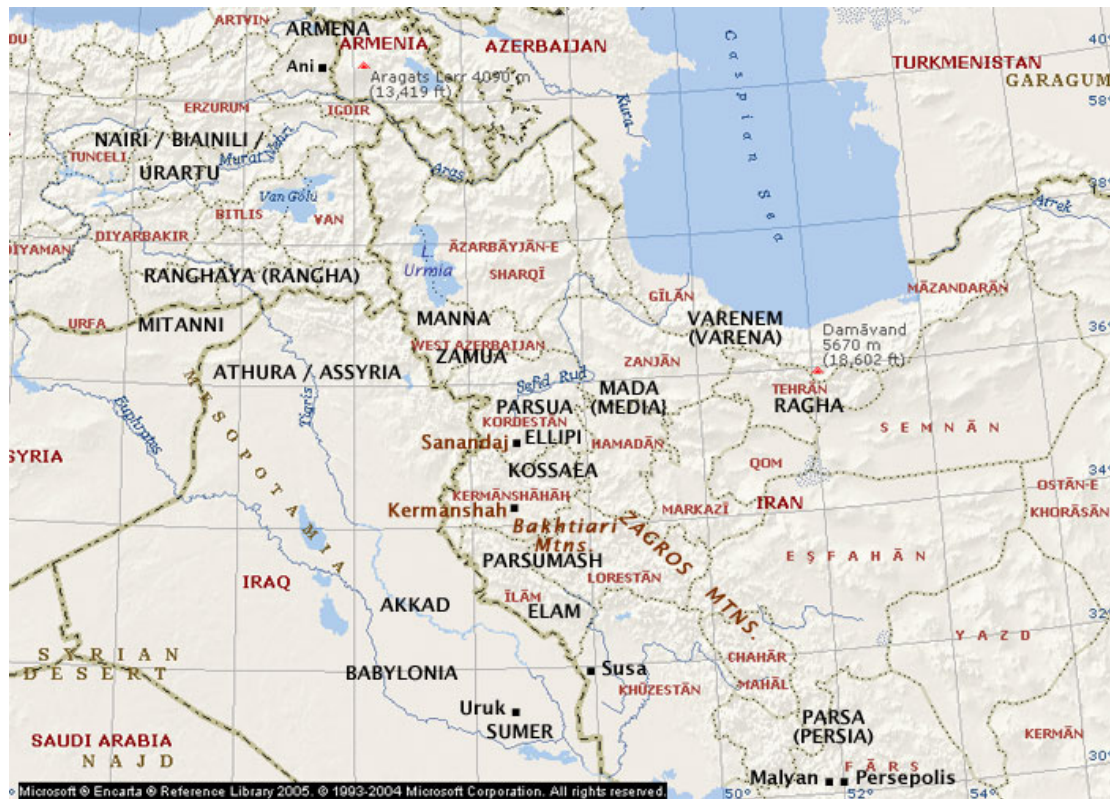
DU
ARTVIN
ARMENA
ARMENIA
AZERBAIJAN
Ani
Aragats Lerr 4090 m (13,419 ft)
TURKMENISTAN
GARAGUM
40°
58°
ERZURUM
IGDIR
NAIRI / BIAINILI / URARTU
TUNCELI
Murat Nehri
Kura
Caspian Sea
Aras
Van Gölü
BITLIS
VAN
38°
Atrek
DIYAMAN
DIYARBAKIR
ĀZARBĀYJĀN-E SHARQĪ
L. Urmia
RANGHAYA (RANGHA)
GĪLĀN
MĀZANDARĀN
URFA
MITANNI
MANNA
VARENEM (VARENA)
36°
Damāvand 5670 m (18,602 ft)
WEST AZERBAIJAN
ZAMUA
ZANJĀN
ATHURA / ASSYRIA
MESOPOTAMIA
Sefīd Rud
MADA (MEDIA)
TEHRĀN
Tigris
PARSUA
RAGHA
Euphrates
KORDESTĀN
SEMNĀN
SYRIA
Sanandaj
ELLIPI
HAMADĀN
KOSSAEA
QOM
34°
OSTĀN-E KHORĀSĀN
KERMĀNSHĀHĀH
Kermanshah
MARKAZĪ
IRAN
Bakhtiari Mtns
ZAGROS MTNS.
PARSUMASH
EṢFAHĀN
IRAQ
LORESTĀN
AKKAD
ĪLĀM
ELAM
32°
YAZD
SYRIAN DESERT
CHAHĀR
MAHĀL
BABYLONIA
Susa
KHŪZESTĀN
Uruk
SUMER
PARSA (PERSIA)
SAUDI ARABIA
NAJD
KERMĀN
FĀRS
Malyan
Persepolis
50°
52°
54°
Microsoft ® Encarta ® Reference Library 2005. © 1993-2004 Microsoft Corporation. All rights reserved.